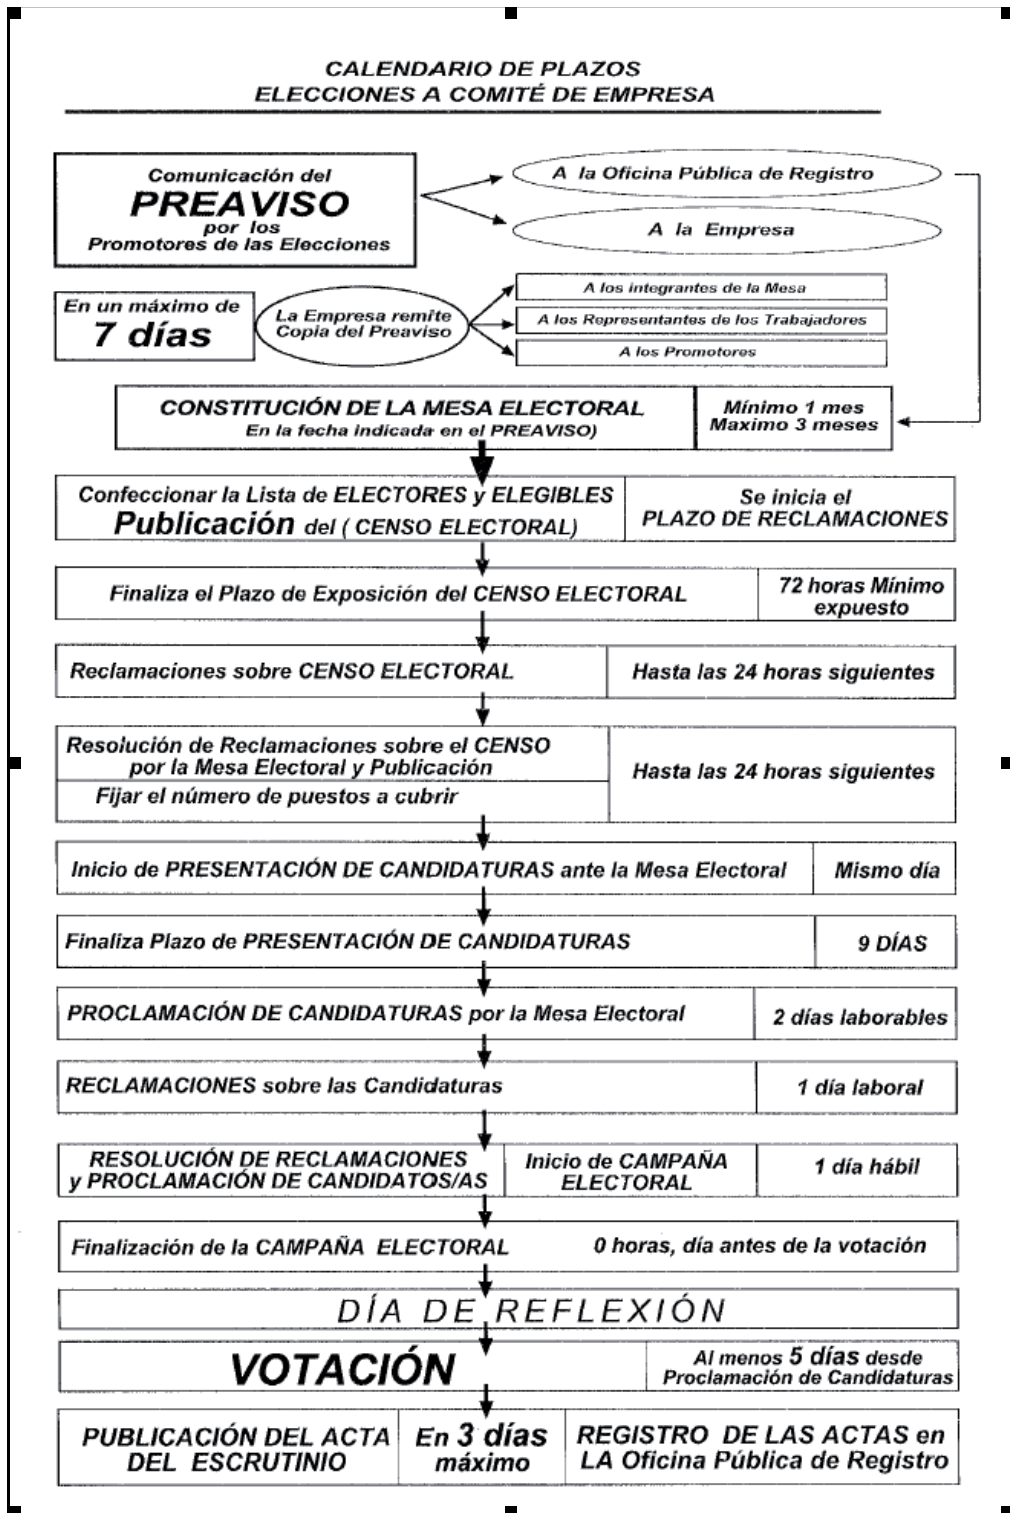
CALENDARIO DE PLAZOS
ELECCIONES A COMITÉ DE EMPRESA

Comunicación del
PREAVISO
por los
Promotores de las Elecciones

A la Oficina Pública de Registro

A la Empresa

En un máximo de
7 días

La Empresa remite
Copia del Preaviso

A los integrantes de la Mesa

A los Representantes de los Trabajadores

A los Promotores

CONSTITUCIÓN DE LA MESA ELECTORAL
En la fecha indicada en el PREAVISO)

Mínimo 1 mes
Maximo 3 meses

Confeccionar la Lista de ELECTORES y ELEGIBLES
Publicación del ( CENSO ELECTORAL)

Se inicia el
PLAZO DE RECLAMACIONES

Finaliza el Plazo de Exposición del CENSO ELECTORAL

72 horas Mínimo
expuesto

Reclamaciones sobre CENSO ELECTORAL

Hasta las 24 horas siguientes

Resolución de Reclamaciones sobre el CENSO
por la Mesa Electoral y Publicación
Fijar el número de puestos a cubrir

Hasta las 24 horas siguientes

Inicio de PRESENTACIÓN DE CANDIDATURAS ante la Mesa Electoral

Mismo día

Finaliza Plazo de PRESENTACIÓN DE CANDIDATURAS

9 DÍAS

PROCLAMACIÓN DE CANDIDATURAS por la Mesa Electoral

2 días laborables

RECLAMACIONES sobre las Candidaturas

1 día laboral

RESOLUCIÓN DE RECLAMACIONES
y PROCLAMACIÓN DE CANDIDATOS/AS

Inicio de CAMPAÑA
ELECTORAL

1 día hábil

Finalización de la CAMPAÑA ELECTORAL

0 horas, día antes de la votación

DÍA DE REFLEXIÓN

VOTACIÓN

Al menos 5 días desde
Proclamación de Candidaturas

PUBLICACIÓN DEL ACTA
DEL ESCRUTINIO

En 3 días
máximo

REGISTRO DE LAS ACTAS en
LA Oficina Pública de Registro